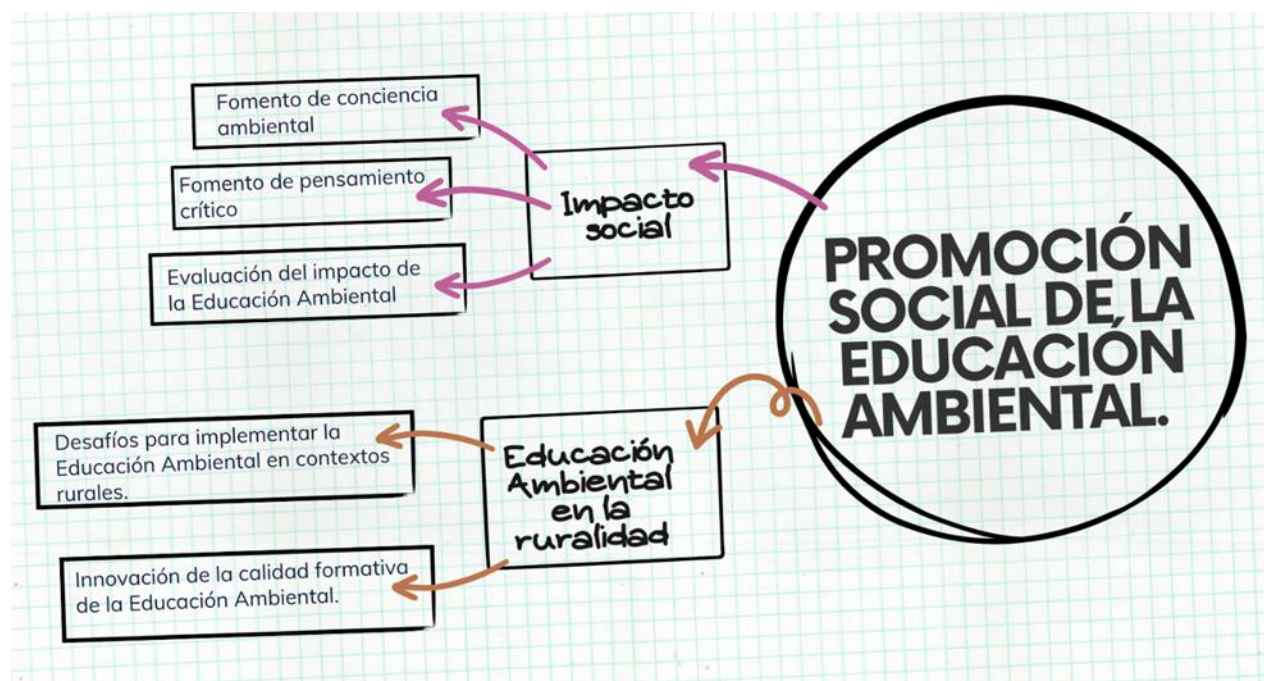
PROMOCIÓN SOCIAL DE LA EDUCACIÓN AMBIENTAL.

Impacto social

Fomento de conciencia ambiental

Fomento de pensamiento crítico

Evaluación del impacto de la Educación Ambiental

Educación Ambiental en la ruralidad

Desafíos para implementar la Educación Ambiental en contextos rurales.

Innovación de la calidad formativa de la Educación Ambiental.